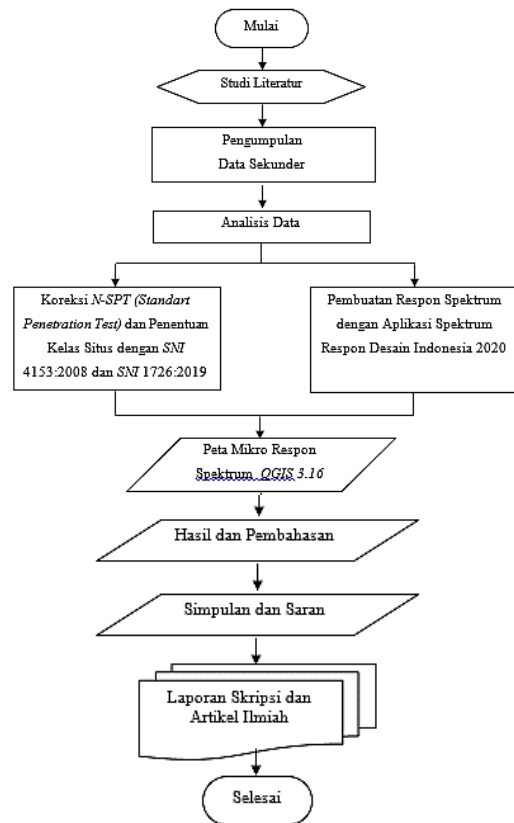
Mulai

Studi Literatur

Pengumpulan Data Sekunder

Analisis Data

Koreksi *N-SPT (Standart Penetration Test)* dan Penentuan Kelas Situs dengan *SNI* 4153:2008 dan *SNI* 1726:2019

Pembuatan Respon Spektrum dengan Aplikasi Spektrum Respon Desain Indonesia 2020

Peta Mikro Respon Spektrum *QGIS 3.16*

Hasil dan Pembahasan

Simpulan dan Saran

Laporan Skripsi dan Artikel Ilmiah

Selesai